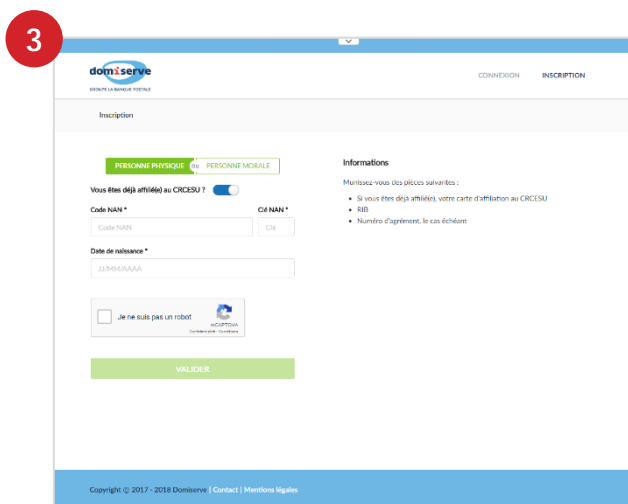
3

domiserve
GROUPE LA BANQUE POSTALE

CONNEXION INSCRIPTION

Inscription

PERSONNE PHYSIQUE OU PERSONNE MORALE

Vous êtes déjà affilié(e) au CRCESU ?

Code NAN *
Code NAN

Clé NAN *
Clé

Date de naissance *
JJ/MM/AAAA

Je ne suis pas un robot
reCAPTCHA
Confidentialité - Conditions

VALIDER

Informations

Munissez-vous des pièces suivantes :

- Si vous êtes déjà affilié(e), votre carte d'affiliation au CRCESU
- RIB
- Numéro d'agrément, le cas échéant

Copyright © 2017 - 2018 Domiserve | Contact | Mentions légales